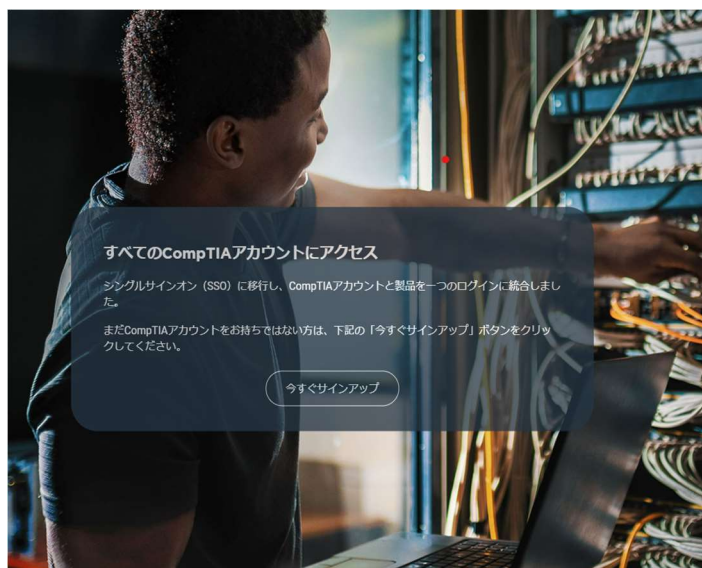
すべてのCompTIAアカウントにアクセス

シングルサインオン（SSO）に移行し、CompTIAアカウントと製品を一つのログインに統合しました。

まだCompTIAアカウントをお持ちではない方は、下記の「今すぐサインアップ」ボタンをクリックしてください。

今すぐサインアップ